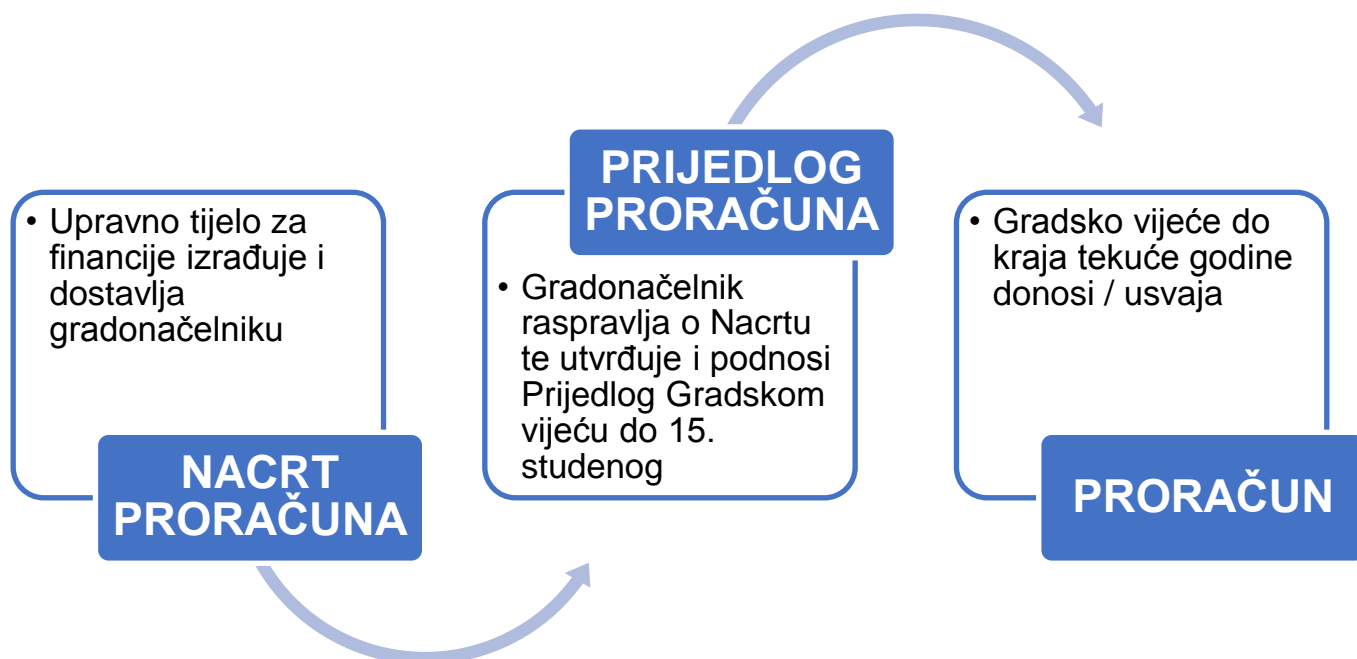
• Upravno tijelo za financije izrađuje i dostavlja gradonačelniku

NACRT PRORAČUNA

PRIJEDLOG PRORAČUNA

• Gradonačelnik raspravlja o Nacrtu te utvrđuje i podnosi Prijedlog Gradskom vijeću do 15. studenog

• Gradsko vijeće do kraja tekuće godine donosi / usvaja

PRORAČUN